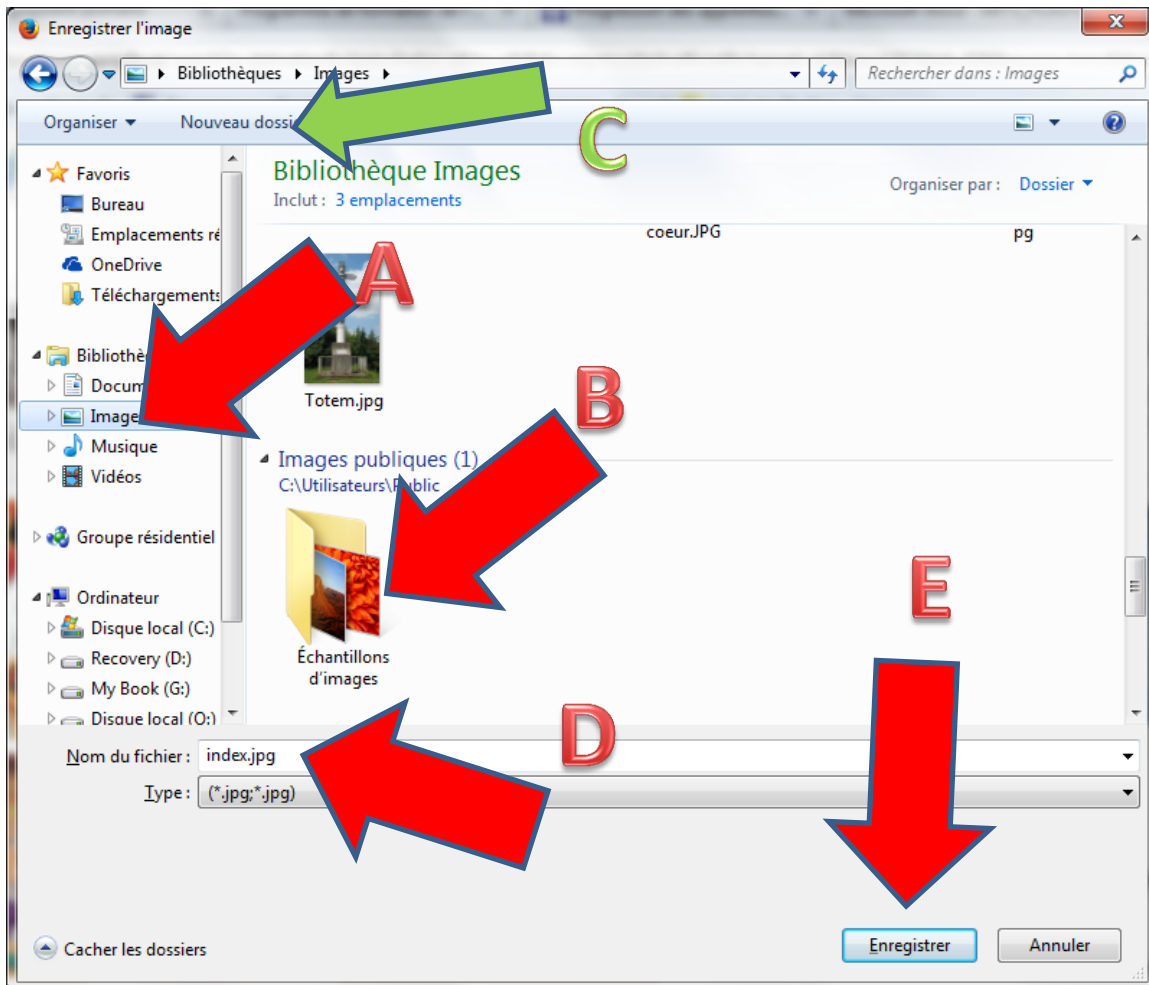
Enregistrer l'image

Bibliothèques ▸ Images ▸

Rechercher dans : Images

Organiser ▾ Nouveau dossi

C

Favoris
Bureau
Emplacements ré
OneDrive
Téléchargements

Bibliothè
Docum
Image
Musique
Vidéos

Groupe résidentiel

Ordinateur
Disque local (C:)
Recovery (D:)
My Book (G:)
Disque local (O:)

Bibliothèque Images
Inclut : 3 emplacements

Organiser par : Dossier ▾

coeur.JPG pg

A

Totem.jpg

B

Images publiques (1)
C:\Utilisateurs\Public

Échantillons d'images

E

D

Nom du fichier : index.jpg
Type : (*.jpg;*.jpg)

Cacher les dossiers

Enregistrer Annuler